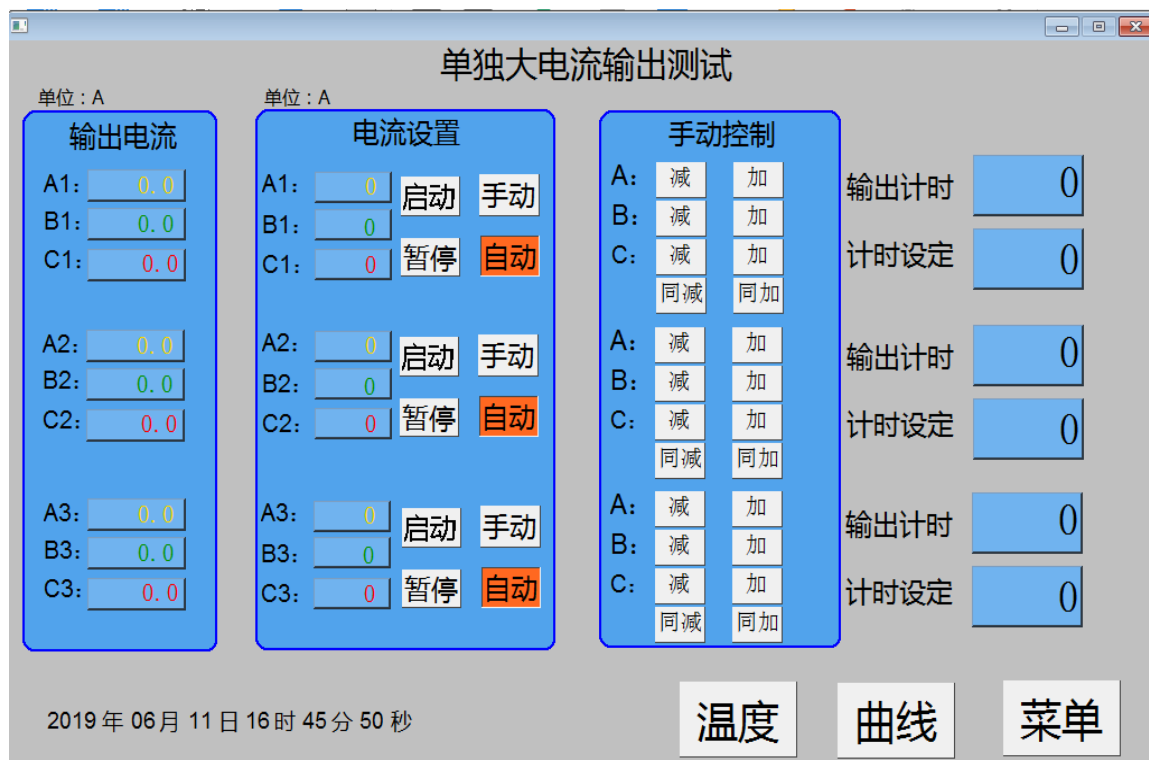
单独大电流输出测试

单位：A

输出电流

A1： 0.0
B1： 0.0
C1： 0.0

A2： 0.0
B2： 0.0
C2： 0.0

A3： 0.0
B3： 0.0
C3： 0.0

单位：A

电流设置

A1： 0 启动 手动
B1： 0
C1： 0 暂停 自动

A2： 0 启动 手动
B2： 0
C2： 0 暂停 自动

A3： 0 启动 手动
B3： 0
C3： 0 暂停 自动

手动控制

A： 减 加
B： 减 加
C： 减 加
同减 同加

A： 减 加
B： 减 加
C： 减 加
同减 同加

A： 减 加
B： 减 加
C： 减 加
同减 同加

输出计时 0
计时设定 0

输出计时 0
计时设定 0

输出计时 0
计时设定 0

2019 年 06 月 11 日 16 时 45 分 50 秒

温度 曲线 菜单